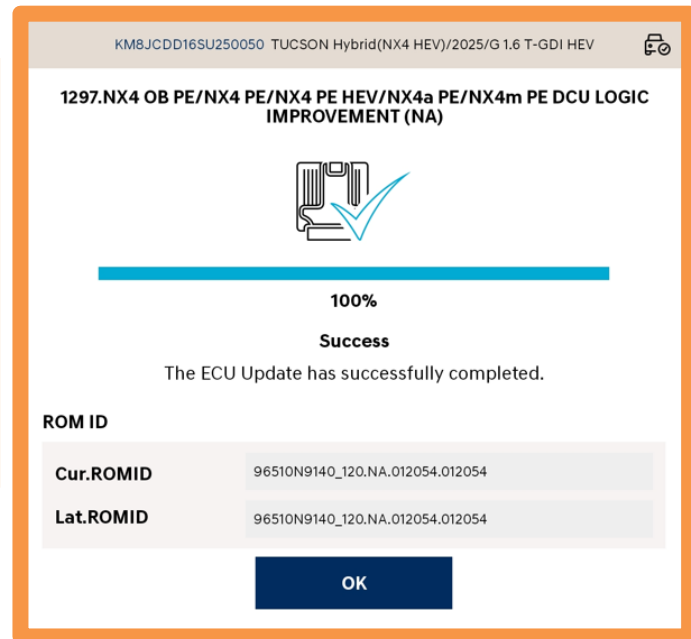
KM8JCDD16SU250050 TUCSON Hybrid(NX4 HEV)/2025/G 1.6 T-GDI HEV

1297.NX4 OB PE/NX4 PE/NX4 PE HEV/NX4a PE/NX4m PE DCU LOGIC IMPROVEMENT (NA)

100%

Success

The ECU Update has successfully completed.

ROM ID

| Cur.ROMID | 96510N9140_120.NA.012054.012054 |
|---|---|
| Lat.ROMID | 96510N9140_120.NA.012054.012054 |

OK